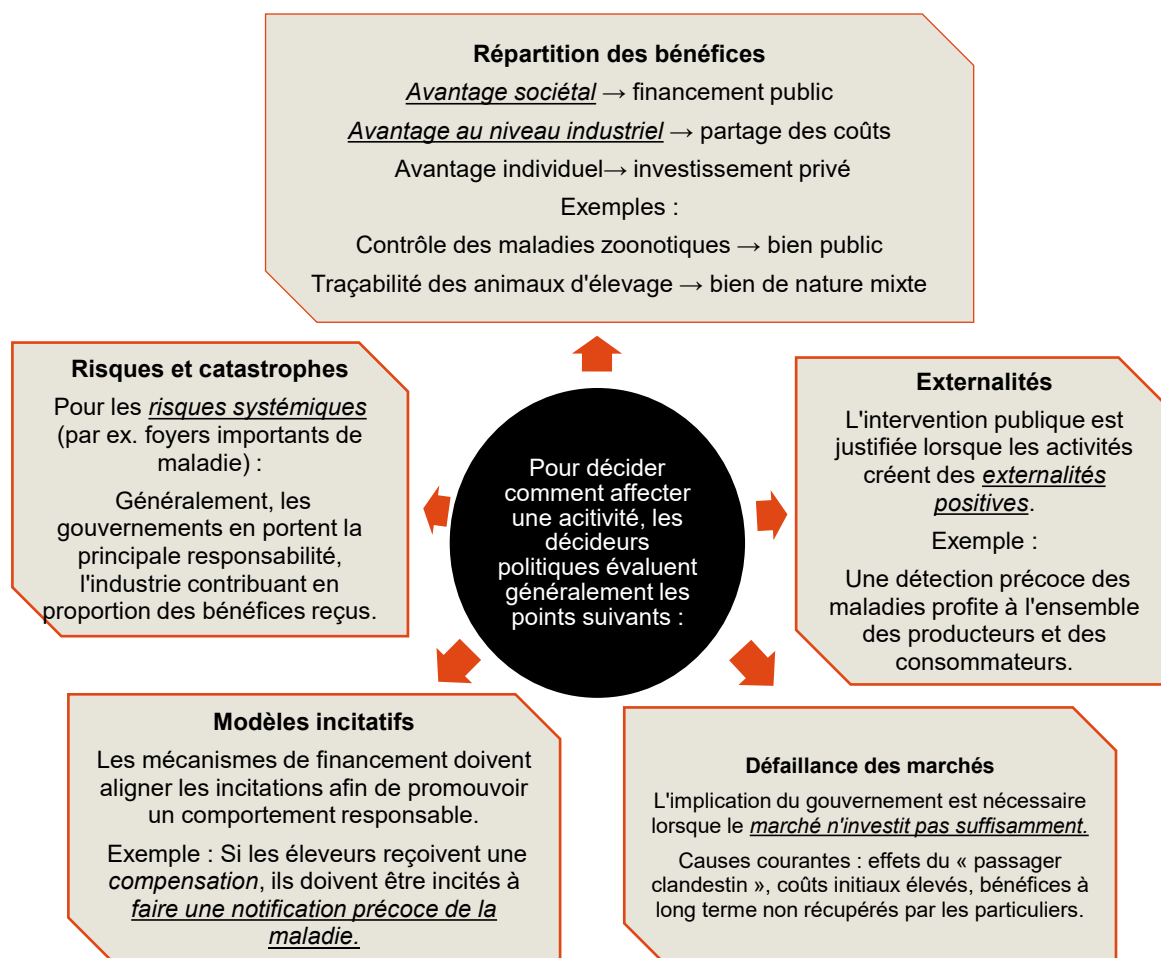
Pour décider comment affecter une acitivité, les décideurs politiques évaluent généralement les points suivants :

**Répartition des bénéfices**

Avantage sociétal → financement public

Avantage au niveau industriel → partage des coûts

Avantage individuel→ investissement privé

Exemples :

Contrôle des maladies zoonotiques → bien public

Traçabilité des animaux d'élevage → bien de nature mixte

**Externalités**

L'intervention publique est justifiée lorsque les activités créent des externalités positives.

Exemple :

Une détection précoce des maladies profite à l'ensemble des producteurs et des consommateurs.

**Défaillance des marchés**

L'implication du gouvernement est nécessaire lorsque le marché n'investit pas suffisamment.

Causes courantes : effets du « passager clandestin », coûts initiaux élevés, bénéfices à long terme non récupérés par les particuliers.

**Modèles incitatifs**

Les mécanismes de financement doivent aligner les incitations afin de promouvoir un comportement responsable.

Exemple : Si les éleveurs reçoivent une compensation, ils doivent être incités à faire une notification précoce de la maladie.

**Risques et catastrophes**

Pour les risques systémiques (par ex. foyers importants de maladie) :

Généralement, les gouvernements en portent la principale responsabilité, l'industrie contribuant en proportion des bénéfices reçus.